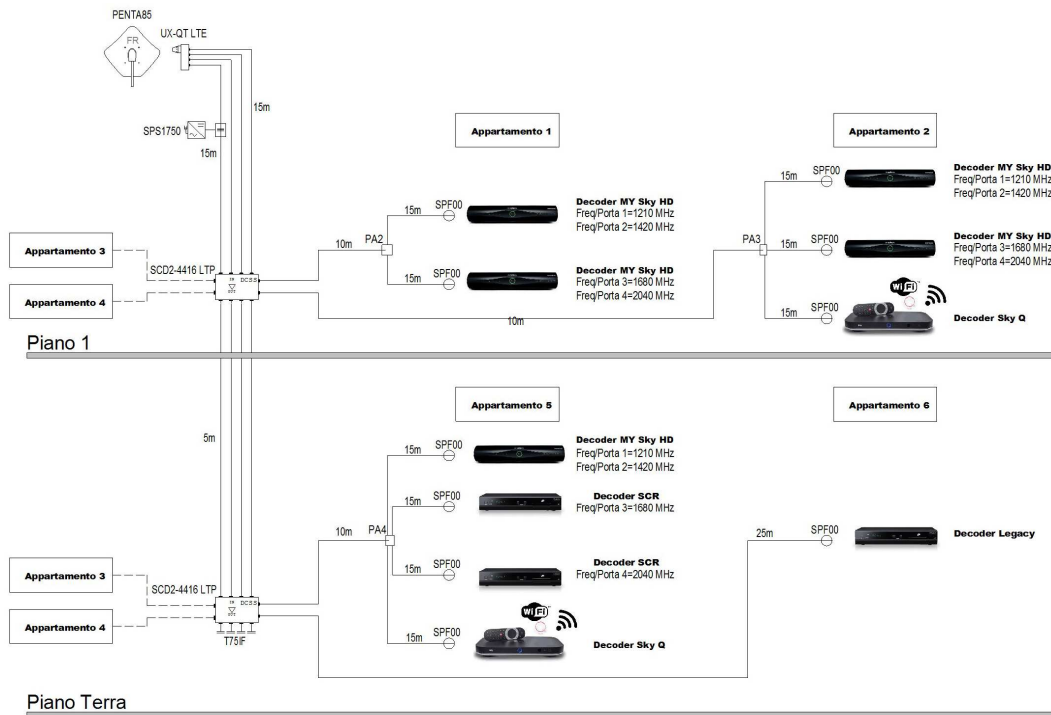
PENTA85

FR

UX-QT LTE

15m

SPS1750

15m

Appartamento 1

Appartamento 2

Appartamento 3

Appartamento 4

SCD2-4416 LTP

DCSS

10m

PA2

15m

SPF00

Decoder MY Sky HD
Freq/Porta 1=1210 MHz
Freq/Porta 2=1420 MHz

15m

SPF00

Decoder MY Sky HD
Freq/Porta 3=1680 MHz
Freq/Porta 4=2040 MHz

10m

PA3

15m

SPF00

Decoder MY Sky HD
Freq/Porta 1=1210 MHz
Freq/Porta 2=1420 MHz

15m

SPF00

Decoder MY Sky HD
Freq/Porta 3=1680 MHz
Freq/Porta 4=2040 MHz

15m

SPF00

WiFi

Decoder Sky Q

Piano 1

5m

Appartamento 5

Appartamento 6

15m

SPF00

Decoder MY Sky HD
Freq/Porta 1=1210 MHz
Freq/Porta 2=1420 MHz

15m

SPF00

Decoder SCR
Freq/Porta 3=1680 MHz

10m

PA4

15m

SPF00

Decoder SCR
Freq/Porta 4=2040 MHz

25m

SPF00

Decoder Legacy

Appartamento 3

Appartamento 4

SCD2-4416 LTP

DCSS

T75IF

15m

SPF00

WiFi

Decoder Sky Q

Piano Terra